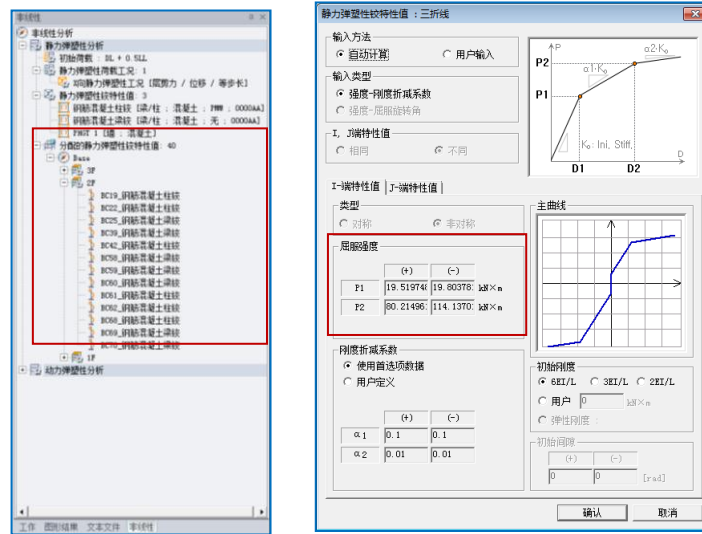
非线性

非线性分析
静力弹塑性分析
初始荷载 : DL + 0.5LL
静力弹塑性荷载工况 : 1
X向静力弹塑性工况 [层剪力 / 位移 / 等步长]
静力弹塑性铰特性值 : 3
钢筋混凝土柱铰 [梁/柱 : 混凝土 : PMM : 0000AA]
钢筋混凝土梁铰 [梁/柱 : 混凝土 : 无 : 0000AA]
FMGT 1 [墙 : 混凝土]
分配的静力弹塑性铰特性值: 40
Base
3F
2F
BC19_钢筋混凝土柱铰
BC22_钢筋混凝土柱铰
BC25_钢筋混凝土柱铰
BC39_钢筋混凝土柱铰
BC42_钢筋混凝土柱铰
BC58_钢筋混凝土柱铰
BC59_钢筋混凝土柱铰
BC60_钢筋混凝土柱铰
BC61_钢筋混凝土柱铰
BC62_钢筋混凝土柱铰
BC68_钢筋混凝土柱铰
BC69_钢筋混凝土柱铰
BC70_钢筋混凝土柱铰
1F
动力弹塑性分析

工作 | 图层结果 | 文本文件 | 非线性

静力弹塑性铰特性值 : 三折线

输入方法
自动计算
用户输入

输入类型
强度-刚度折减系数
强度-屈服旋转角

I, J端特性值
相同
不同

P
P2
P1
$\alpha 2 \cdot K_0$
$\alpha 1 \cdot K_0$
$K_0$: Ini. Stiff.
D1
D2
D

I-端特性值 | J-端特性值

类型
对称
非对称

屈服强度

| | (+) | (-) | |
|---|---|---|---|
| P1 | 19.519748 | 19.80378 | kN×m |
| P2 | 80.21496 | 114.1370 | kN×m |

主曲线

刚度折减系数
使用首选项数据
用户定义

| | (+) | (-) |
|---|---|---|
| $\alpha 1$ | 0.1 | 0.1 |
| $\alpha 2$ | 0.01 | 0.01 |

初始刚度
6EI/L
3EI/L
2EI/L
用户 0 kN×m
弹性刚度

初始间隙
(+) (-)
0 0 [rad]

确认
取消